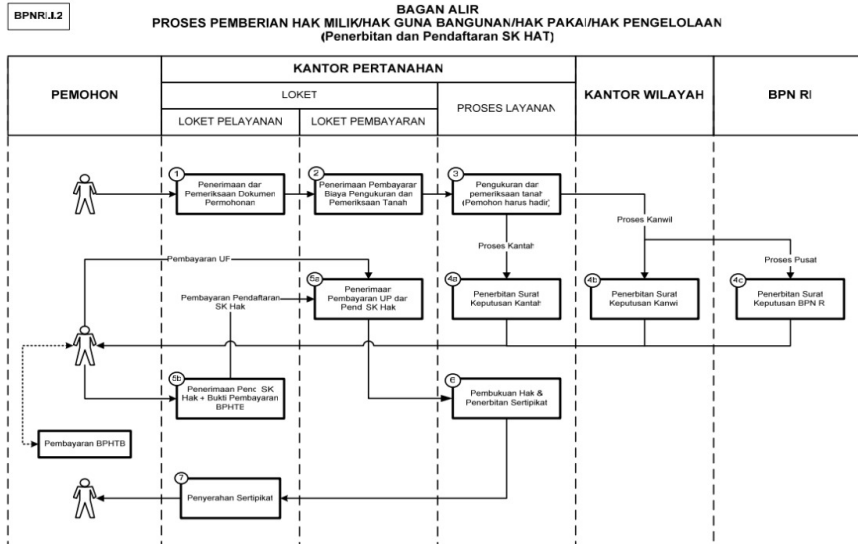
BPNRI.I.2

BAGAN ALIR
PROSES PEMBERIAN HAK MILIK/HAK GUNA BANGUNAN/HAK PAKAI/HAK PENGELOLAAN
(Penerbitan dan Pendaftaran SK HAT)

| PEMOHON | KANTOR PERTANAHAN | | | KANTOR WILAYAH | BPN RI |
|---|---|---|---|---|---|
| | LOKET | | PROSES LAYANAN | | |
| | LOKET PELAYANAN | LOKET PEMBAYARAN | | | |

1 Penerimaan dan Pemeriksaan Dokumen Permohonan

2 Penerimaan Pembayaran Biaya Pengukuran dan Pemeriksaan Tanah

3 Pengukuran dan pemeriksaan tanah (Pemohon harus hadir)

Proses Kanwil

Proses Kantah

Proses Pusat

Pembayaran UP

5a Penerimaan Pembayaran UP dan Pend SK Hak

Pembayaran Pendaftaran SK Hak

4a Penerbitan Surat Keputusan Kantah

4b Penerbitan Surat Keputusan Kanwil

4c Penerbitan Surat Keputusan BPN RI

5b Penerimaan Pend SK Hak + Bukti Pembayaran BPHTB

6 Pembukuan Hak & Penerbitan Sertipikat

Pembayaran BPHTB

7 Penyerahan Sertipikat